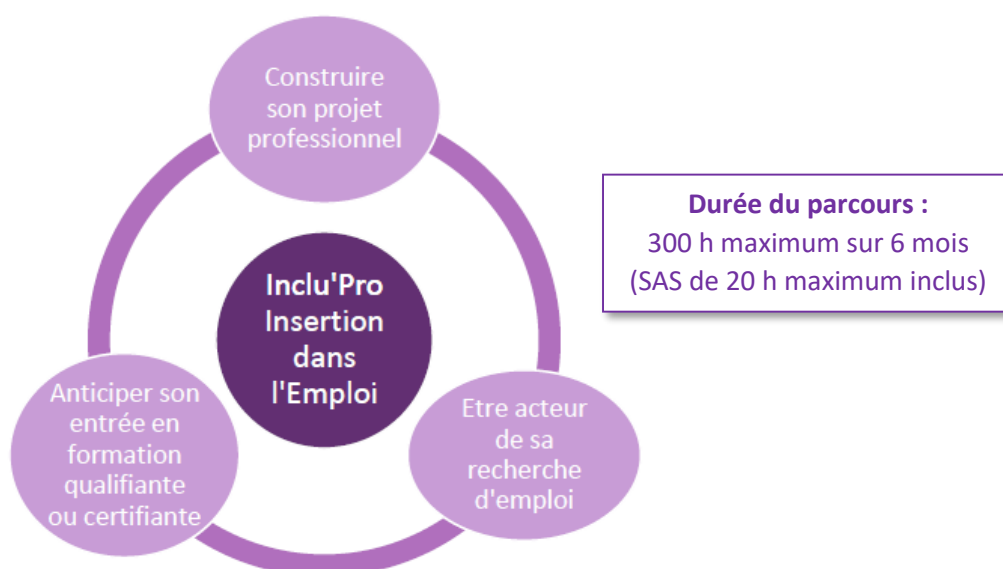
Construire son projet professionnel

Inclu'Pro Insertion dans l'Emploi

Anticiper son entrée en formation qualifiante ou certifiante

Etre acteur de sa recherche d'emploi

**Durée du parcours :**
300 h maximum sur 6 mois
(SAS de 20 h maximum inclus)